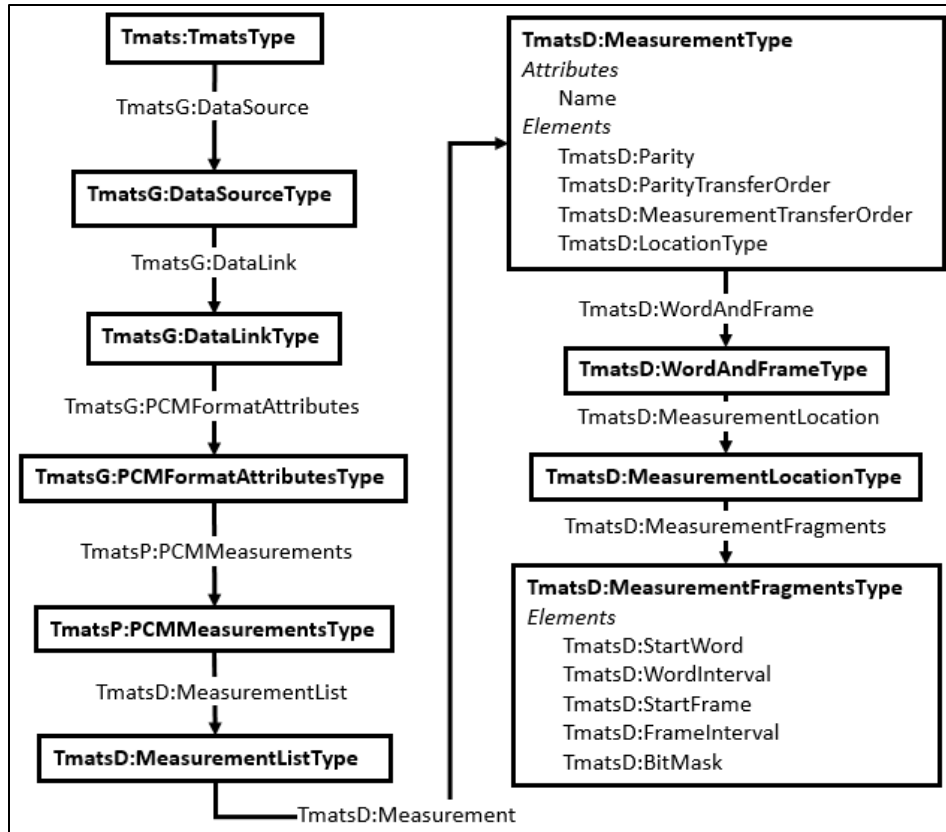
Tmats:TmatsType

TmatsG:DataSource

TmatsG:DataSourceType

TmatsG:DataLink

TmatsG:DataLinkType

TmatsG:PCMFormatAttributes

TmatsG:PCMFormatAttributesType

TmatsP:PCMMeasurements

TmatsP:PCMMeasurementsType

TmatsD:MeasurementList

TmatsD:MeasurementListType

TmatsD:Measurement

TmatsD:MeasurementType
*Attributes*
Name
*Elements*
TmatsD:Parity
TmatsD:ParityTransferOrder
TmatsD:MeasurementTransferOrder
TmatsD:LocationType

TmatsD:WordAndFrame

TmatsD:WordAndFrameType

TmatsD:MeasurementLocation

TmatsD:MeasurementLocationType

TmatsD:MeasurementFragments

TmatsD:MeasurementFragmentsType
*Elements*
TmatsD:StartWord
TmatsD:WordInterval
TmatsD:StartFrame
TmatsD:FrameInterval
TmatsD:BitMask